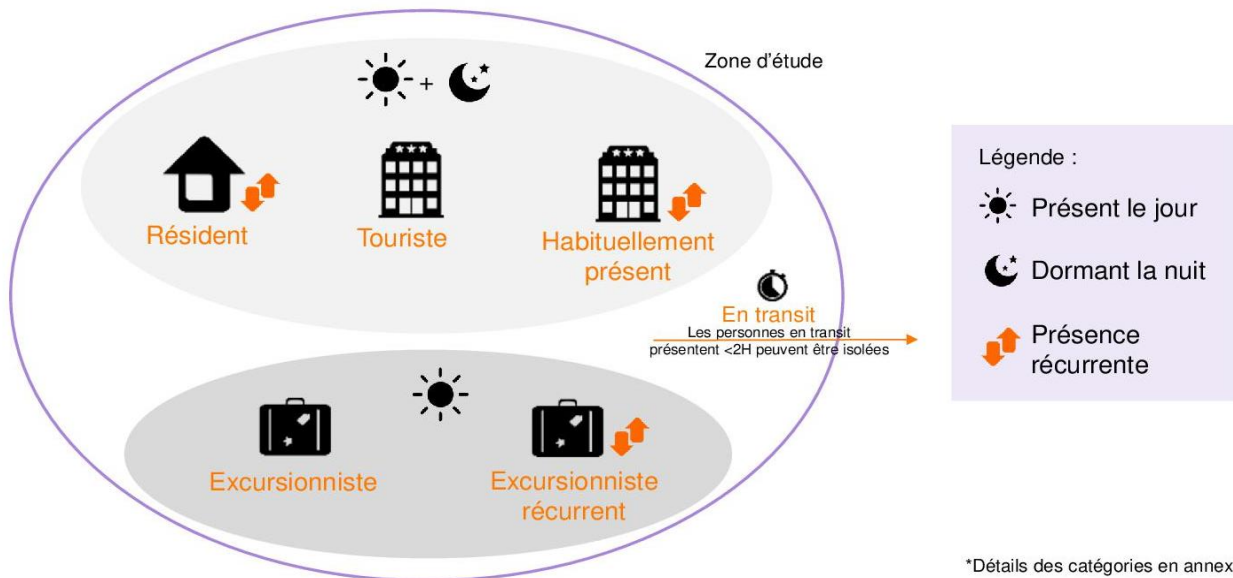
Zone d'étude

+

Résident

Touriste

Habituellement présent

En transit
Les personnes en transit présentent <2H peuvent être isolées

Excursionniste

Excursionniste récurrent

Légende :
Présent le jour
Dormant la nuit
Présence récurrente

*Détails des catégories en annex